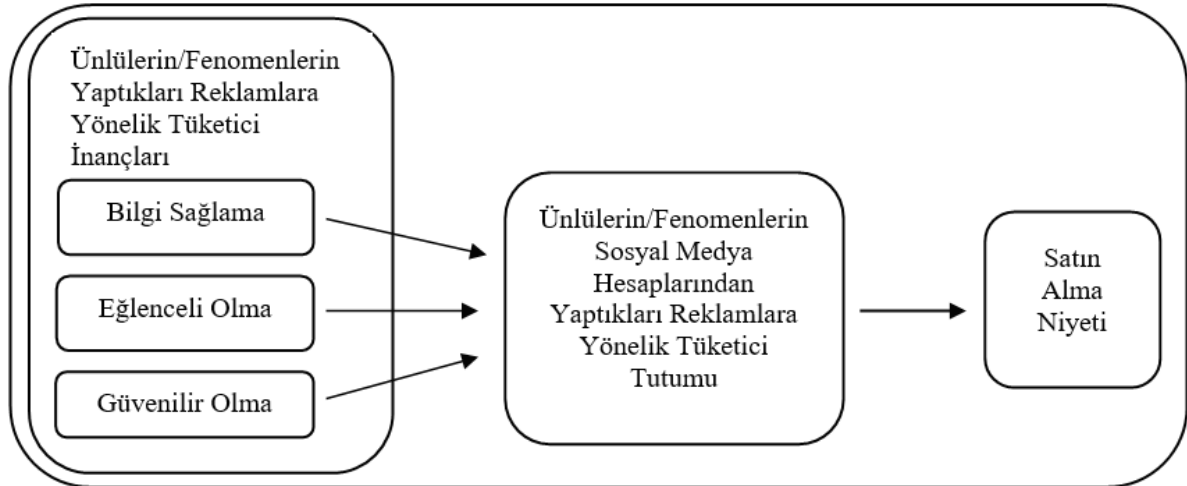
Ünlülerin/Fenomenlerin Yaptıkları Reklamlara Yönelik Tüketici İnançları

Bilgi Sağlama

Eğlenceli Olma

Güvenilir Olma

Ünlülerin/Fenomenlerin Sosyal Medya Hesaplarından Yaptıkları Reklamlara Yönelik Tüketici Tutumu

Satın Alma Niyeti